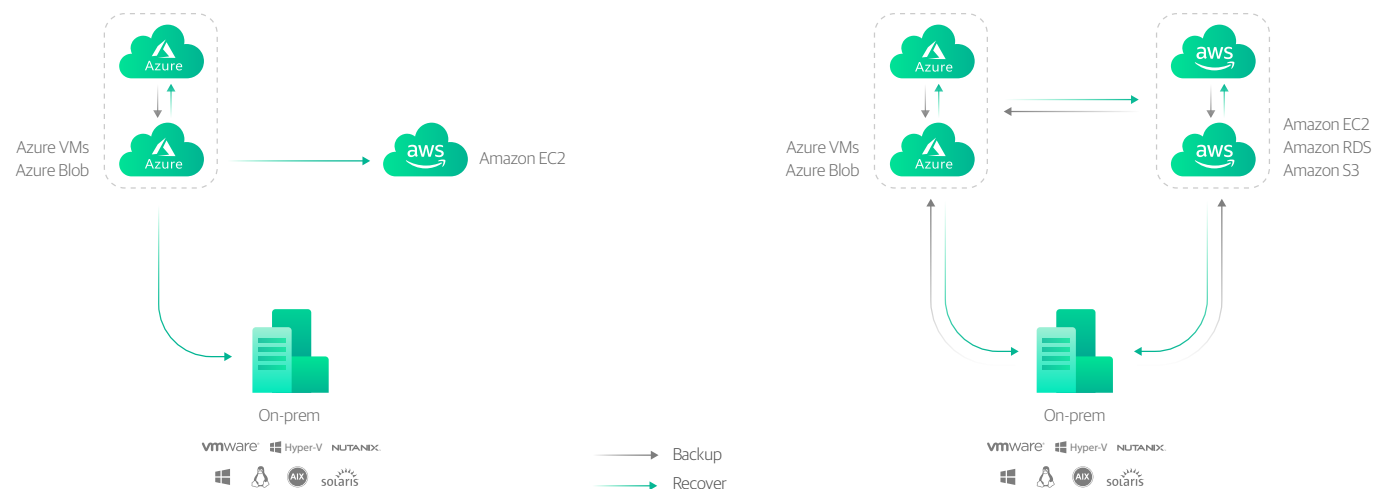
Azure

Azure

Azure VMs
Azure Blob

aws

Amazon EC2

On-prem

vmware Hyper-V NUTANIX

AIX solaris

Backup

Recover

Azure

Azure

Azure VMs
Azure Blob

aws

aws

Amazon EC2
Amazon RDS
Amazon S3

On-prem

vmware Hyper-V NUTANIX

AIX solaris